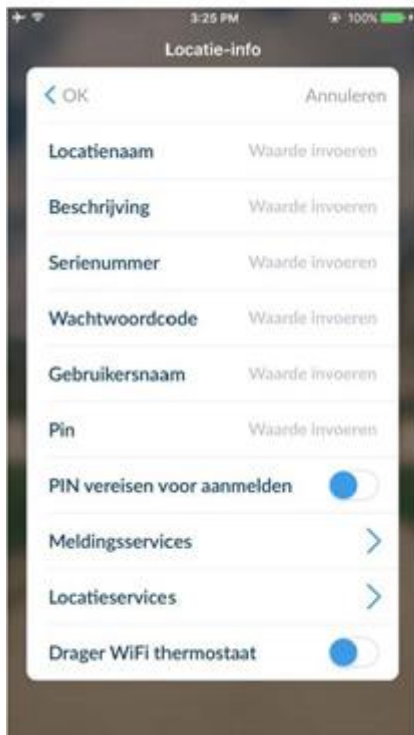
3:25 PM
100%
Locatie-info
OK
Annuleren
Locatienaam
Waarde invoeren
Beschrijving
Waarde invoeren
Serienummer
Waarde invoeren
Wachtwoordcode
Waarde invoeren
Gebruikersnaam
Waarde invoeren
Pin
Waarde invoeren
PIN vereisen voor aanmelden
Meldingsservices
Locatieservices
Drager WiFi thermostaat